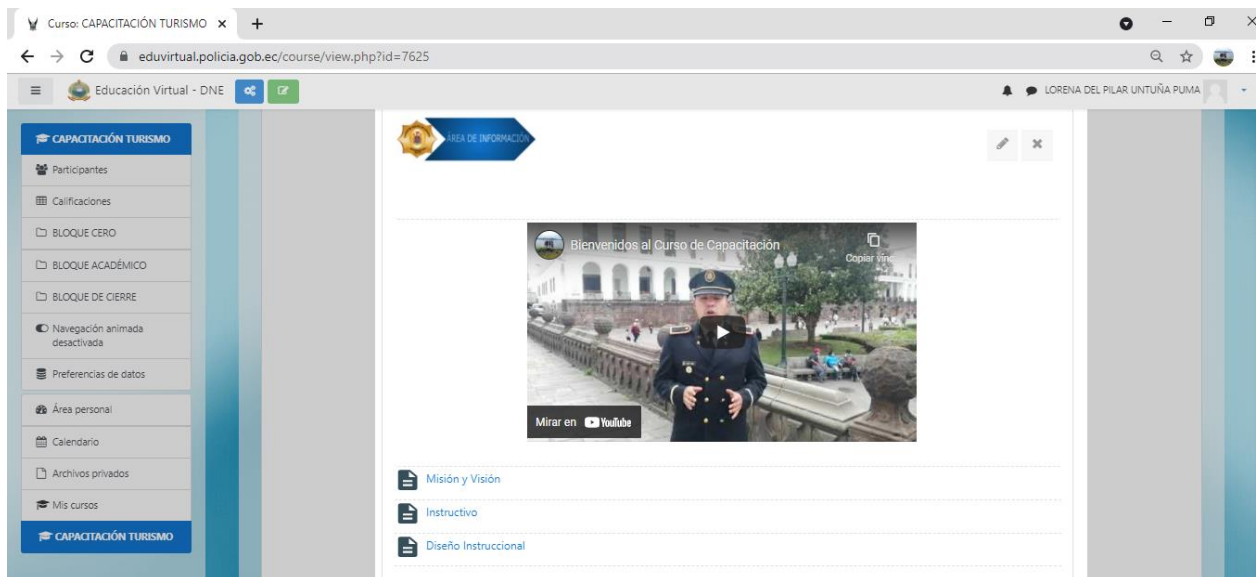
Curso: CAPACITACIÓN TURISMO ×
+
eduvirtual.policia.gob.ec/course/view.php?id=7625
Educación Virtual - DNE
LORENA DEL PILAR UNTUÑA PUMA

CAPACITACIÓN TURISMO
Participantes
Calificaciones
BLOQUE CERO
BLOQUE ACADÉMICO
BLOQUE DE CIERRE
Navegación animada desactivada
Preferencias de datos
Área personal
Calendario
Archivos privados
Mis cursos
CAPACITACIÓN TURISMO

ÁREA DE INFORMACIÓN

Bienvenidos al Curso de Capacitación
Copiar vín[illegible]
Mirar en YouTube

Misión y Visión
Instructivo
Diseño Instruccional